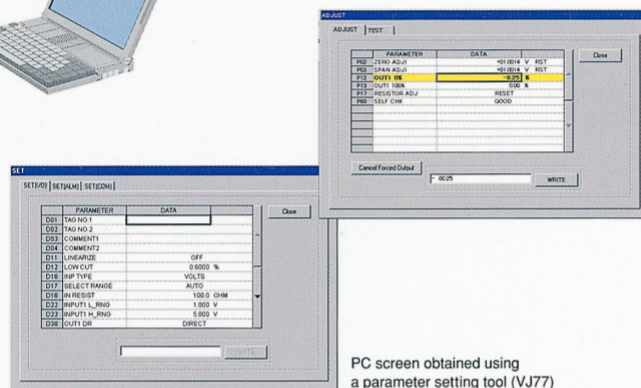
ADJUST

ADJUST | TEST

| | PARAMETER | DATA | |
|---|---|---|---|
| P02 | ZERO ADJ1 | +01.0014 | V RST |
| P03 | SPAN ADJ1 | +01.0014 | V RST |
| P12 | OUT1 0% | -0.25 | % |
| P13 | OUT1 100% | 0.00 | % |
| P17 | RESISTOR ADJ | RESET | |
| P60 | SELF CHK | GOOD | |

Close

Cancel Forced Output

0.025

WRITE

SET

SET(I/O) | SET(ALM) | SET(COM)

| | PARAMETER | DATA |
|---|---|---|
| D01 | TAG NO.1 | |
| D02 | TAG NO.2 | |
| D03 | COMMENT1 | |
| D04 | COMMENT2 | |
| D11 | LINEARIZE | OFF |
| D12 | LOW CUT | 0.5000 % |
| D16 | INP TYPE | VOLTS |
| D17 | SELECT RANGE | AUTO |
| D18 | IN RESIST | 100.0 OHM |
| D22 | INPUT1 L_RNG | 1.000 V |
| D23 | INPUT1 H_RNG | 5.000 V |
| D38 | OUT1 DR | DIRECT |

Close

WRITE

PC screen obtained using a parameter setting tool (VJ77)